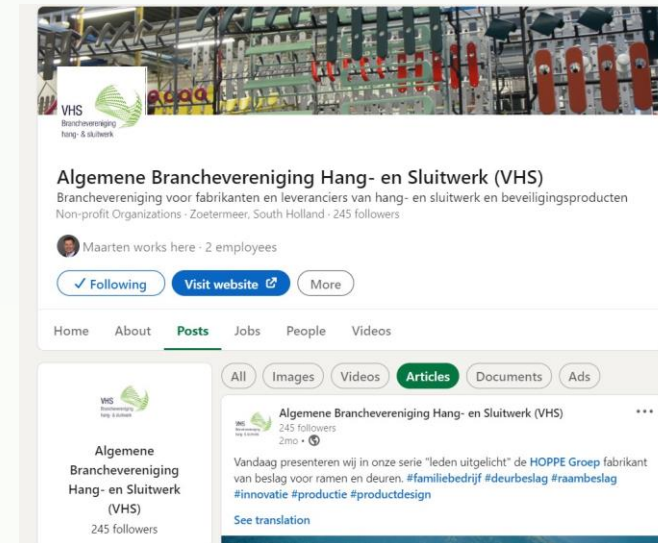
VHS
Branchevereniging hang- & sluitwerk

Algemene Branchevereniging Hang- en Sluitwerk (VHS)

Branchevereniging voor fabrikanten en leveranciers van hang- en sluitwerk en beveiligingsproducten

Non-profit Organizations · Zoetermeer, South Holland · 245 followers

Maarten works here · 2 employees

✓ Following

Visit website

More

Home About Posts Jobs People Videos

All Images Videos Articles Documents Ads

VHS
Branchevereniging hang- & sluitwerk

Algemene Branchevereniging Hang- en Sluitwerk (VHS)

245 followers

Algemene Branchevereniging Hang- en Sluitwerk (VHS)

245 followers

2mo ·

Vandaag presenteren wij in onze serie "leden uitgelicht" de HOPPE Groep fabrikant van beslag voor ramen en deuren. #familiebedrijf #deurbeslag #raambeslag #innovatie #productie #productdesign

See translation